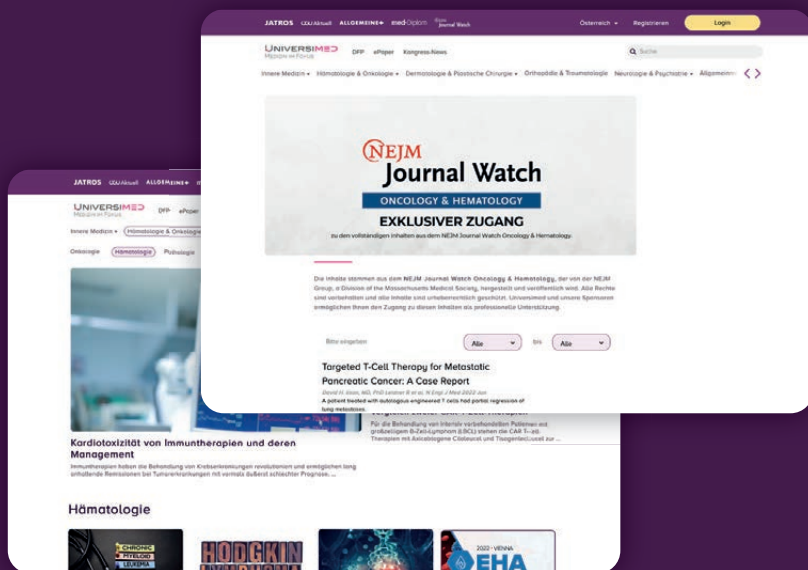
JATROS CCU Aktuell ALLGEMEINE+ med Diplom Journal Watch

Österreich Registrieren Login

UNIVERSIMED MEDIZIN IM FOKUS DFP ePaper Kongress-News

Suche

Innere Medizin Hämatologie & Onkologie Dermatologie & Plastische Chirurgie Orthopädie & Traumatologie Neurologie & Psychiatrie Allgemeinmed

NEJM Journal Watch

ONCOLOGY & HEMATOLOGY

EXKLUSIVER ZUGANG

zu den vollständigen Inhalten aus dem NEJM Journal Watch Oncology & Hematology.

Die Inhalte stammen aus dem NEJM Journal Watch Oncology & Hematology, der von der NEJM Group, a Division of the Massachusetts Medical Society, hergestellt und veröffentlicht wird. Alle Rechte sind vorbehalten und alle Inhalte sind urheberrechtlich geschützt. Universimed und unsere Sponsoren ermöglichen Ihnen den Zugang zu diesen Inhalten als professionelle Unterstützung.

Bitte eingeben Alle bis Alle

Targeted T-Cell Therapy for Metastatic Pancreatic Cancer: A Case Report

David H. Johnson, MD, PhD Leidner R et al. N Engl J Med 2022 Jun

A patient treated with autologous engineered T cells had partial regression of lung metastases.

JATROS CCU Aktuell ALLGEMEINE+

UNIVERSIMED MEDIZIN IM FOKUS DFP ePaper

Innere Medizin Hämatologie & Onkologie

Onkologie Hämatologie Pathologie

Kardiotoxizität von Immuntherapien und deren Management

Immuntherapien haben die Behandlung von Krebserkrankungen revolutioniert und ermöglichen lang anhaltende Remissionen bei Tumorerkrankungen mit vormals äußerst schlechter Prognose. ...

Für die Behandlung von Patienten mit rezidiviertem/refraktärem großzelligem B-Zell-Lymphom (LBCL) stehen die CAR-T-Zell-Therapien mit Axicabtagene Ciloleucel und Tisagenlecleucel zur ...

Hämatologie

CHRONIC MYELOID LEUKEMIA

HODGKIN

2022 · VIENNA EHA